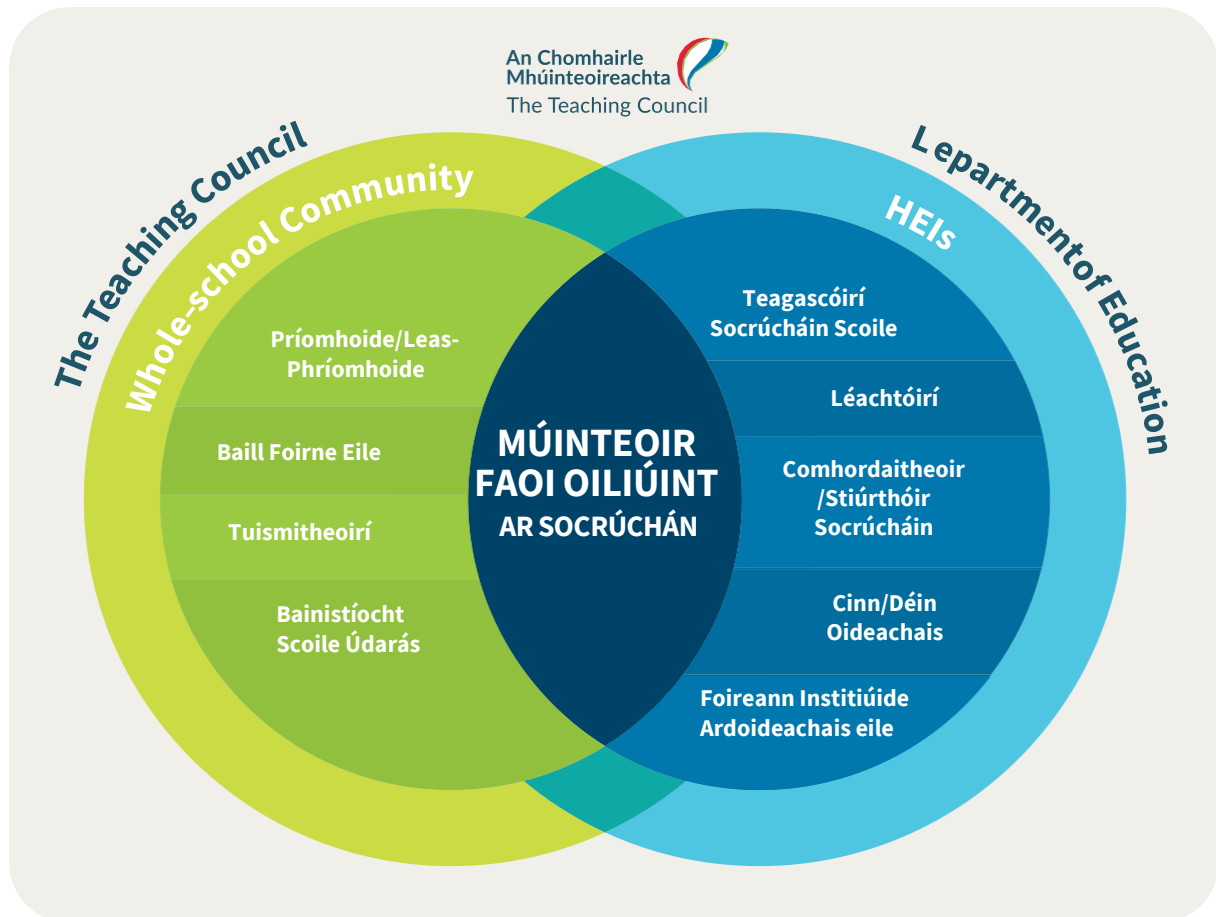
An Chomhairle Mhúinteoireachta
The Teaching Council

The Teaching Council

Whole-school Community

L epartmentof Education

HEIs

Príomhoide/Leas-Phríomhoide

Baill Foirne Eile

Tuismitheoirí

Bainistíocht Scoile Údarás

MÚINTEOIR FAOI OILIÚINT AR SOCRÚCHÁN

Teagascóirí Socrúcháin Scoile

Léachtóirí

Comhordaitheoir /Stiúrthóir Socrúcháin

Cinn/Déin Oideachais

Foireann Institiúide Ardoideachais eile